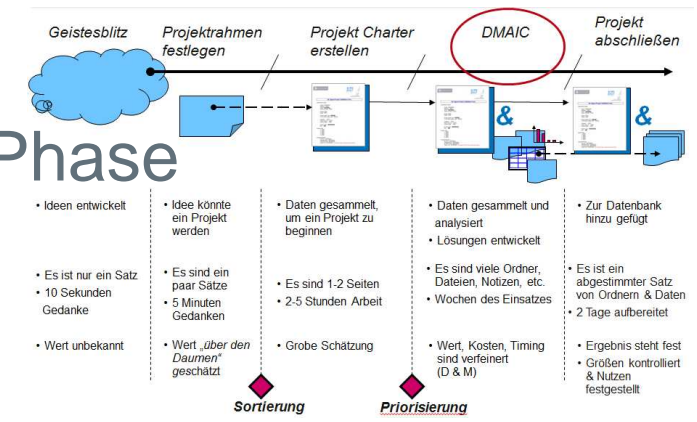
Geistesblitz

Projektrahmen festlegen

Projekt Charter erstellen

DMAIC

Projekt abschließen

Phase

• Ideen entwickelt

• Es ist nur ein Satz
• 10 Sekunden Gedanke

• Wert unbekannt

• Idee könnte ein Projekt werden

• Es sind ein paar Sätze
• 5 Minuten Gedanken

• Wert „über den Daumen“ geschätzt

• Daten gesammelt, um ein Projekt zu beginnen

• Es sind 1-2 Seiten
• 2-5 Stunden Arbeit

• Grobe Schätzung

• Daten gesammelt und analysiert
• Lösungen entwickelt

• Es sind viele Ordner, Dateien, Notizen, etc.
• Wochen des Einsatzes

• Wert, Kosten, Timing sind verfeinert (D & M)

• Zur Datenbank hinzu gefügt

• Es ist ein abgestimmter Satz von Ordnern & Daten
• 2 Tage aufbereitet

• Ergebnis steht fest
• Größen kontrolliert & Nutzen festgestellt

Sortierung

Priorisierung